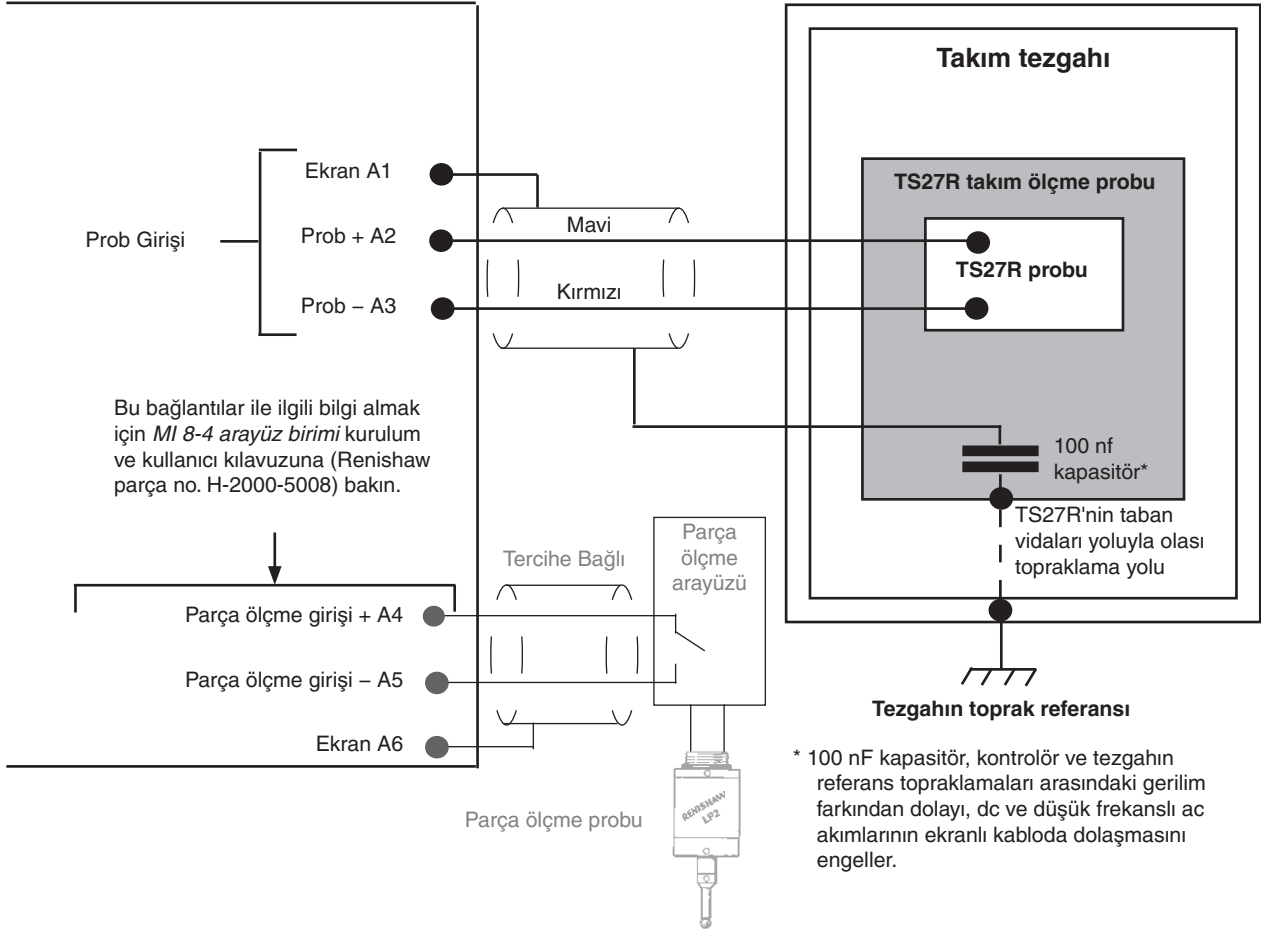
Takım tezgahı

Ekran A1

TS27R takım ölçme probu

Mavi

Prob Girişi

Prob + A2

TS27R probu

Kırmızı

Prob – A3

Bu bağlantılar ile ilgili bilgi almak için *MI 8-4 arayüz birimi* kurulum ve kullanıcı kılavuzuna (Renishaw parça no. H-2000-5008) bakın.

100 nf kapasitör*

TS27R'nin taban vidaları yoluyla olası topraklama yolu

Tercihe Bağlı

Parça ölçme arayüzü

Parça ölçme girişi + A4

Parça ölçme girişi – A5

Tezgahın toprak referansı

Ekran A6

* 100 nF kapasitör, kontrolör ve tezgahın referans topraklamaları arasındaki gerilim farkından dolayı, dc ve düşük frekanslı ac akımlarının ekranlı kabloda dolaşmasını engeller.

RENISHAW LP2

Parça ölçme probu